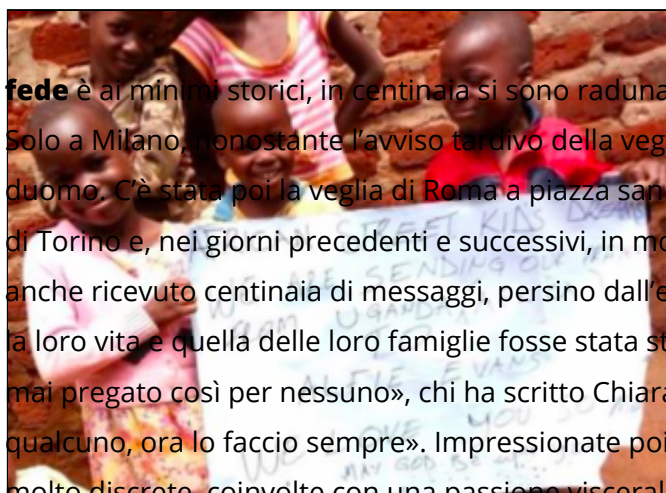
**fede** è ai minimi storici, in centinaia si sono raduna

Solo a Milano, nonostante l'avviso tardivo della veg

duomo. C'è stata poi la veglia di Roma a piazza san

di Torino e, nei giorni precedenti e successivi, in mo

anche ricevuto centinaia di messaggi, persino dall'e

la loro vita e quella delle loro famiglie fosse stata st

mai pregato così per nessuno», chi ha scritto Chiara

qualcuno, ora lo faccio sempre». Impressionate poi

WE ARE STREET KIDS ... WE ARE SENDING OUR ... UGANDA ... WE LOVE YOU SO ... MAY GOD BE ...

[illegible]